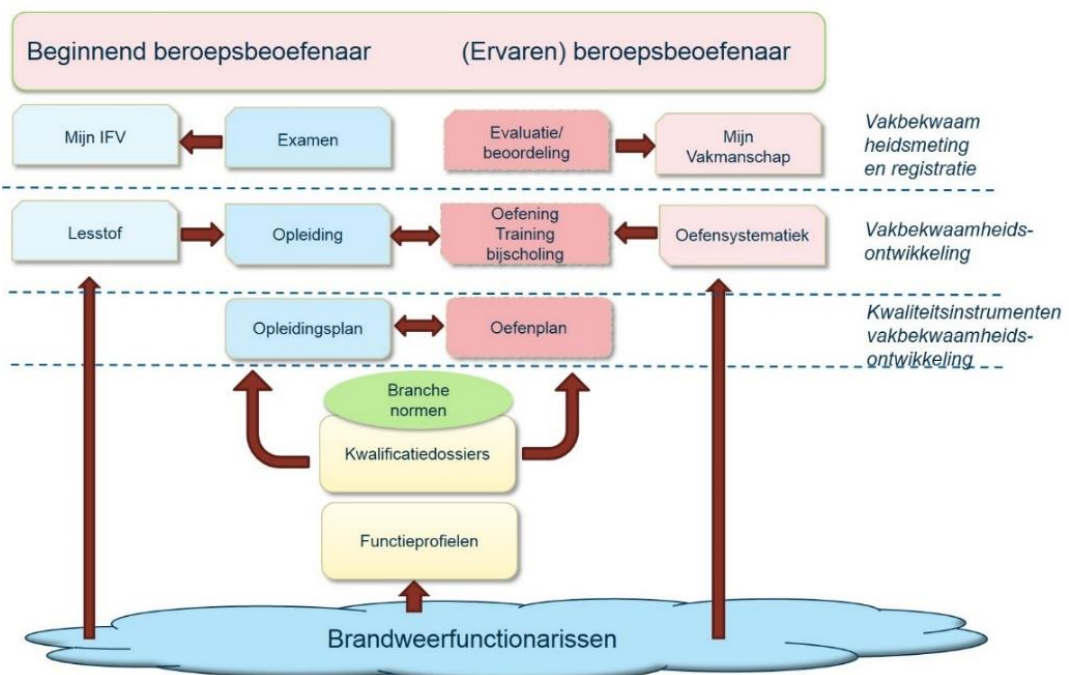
Beginnend beroepsbeoefenaar (Ervaren) beroepsbeoefenaar

Mijn IFV

Examen

Evaluatie/ beoordeling

Mijn Vakmanschap

Vakbekwaam heidsmeting en registratie

Lesstof

Opleiding

Oefening Training bijscholing

Oefensystematiek

Vakbekwaamheids-ontwikkeling

Opleidingsplan

Oefenplan

Kwaliteitsinstrumenten vakbekwaamheids-ontwikkeling

Branche normen

Kwalificatiedossiers

Functieprofielen

Brandweerfunctionarissen